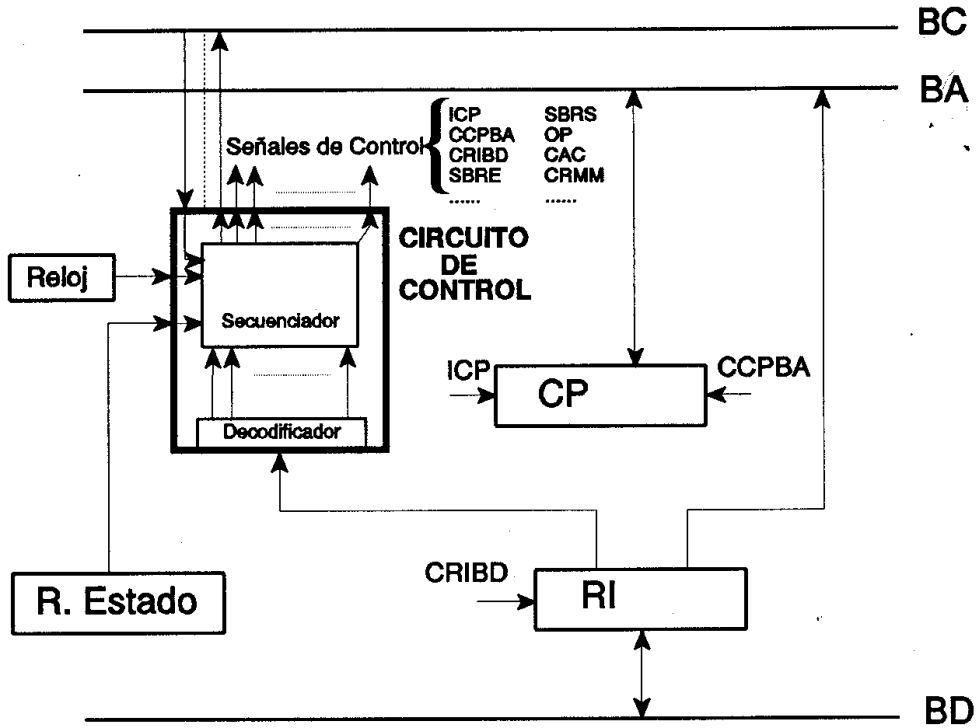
BC

BA

Señales de Control

| ICP | SBRS |
|---|---|
| CCPBA | OP |
| CRIBD | CAC |
| SBRE | CRMM |
| ...... | ...... |

CIRCUITO DE CONTROL

Reloj

Secuenciador

Decodificador

ICP

CP

CCPBA

R. Estado

CRIBD

RI

BD